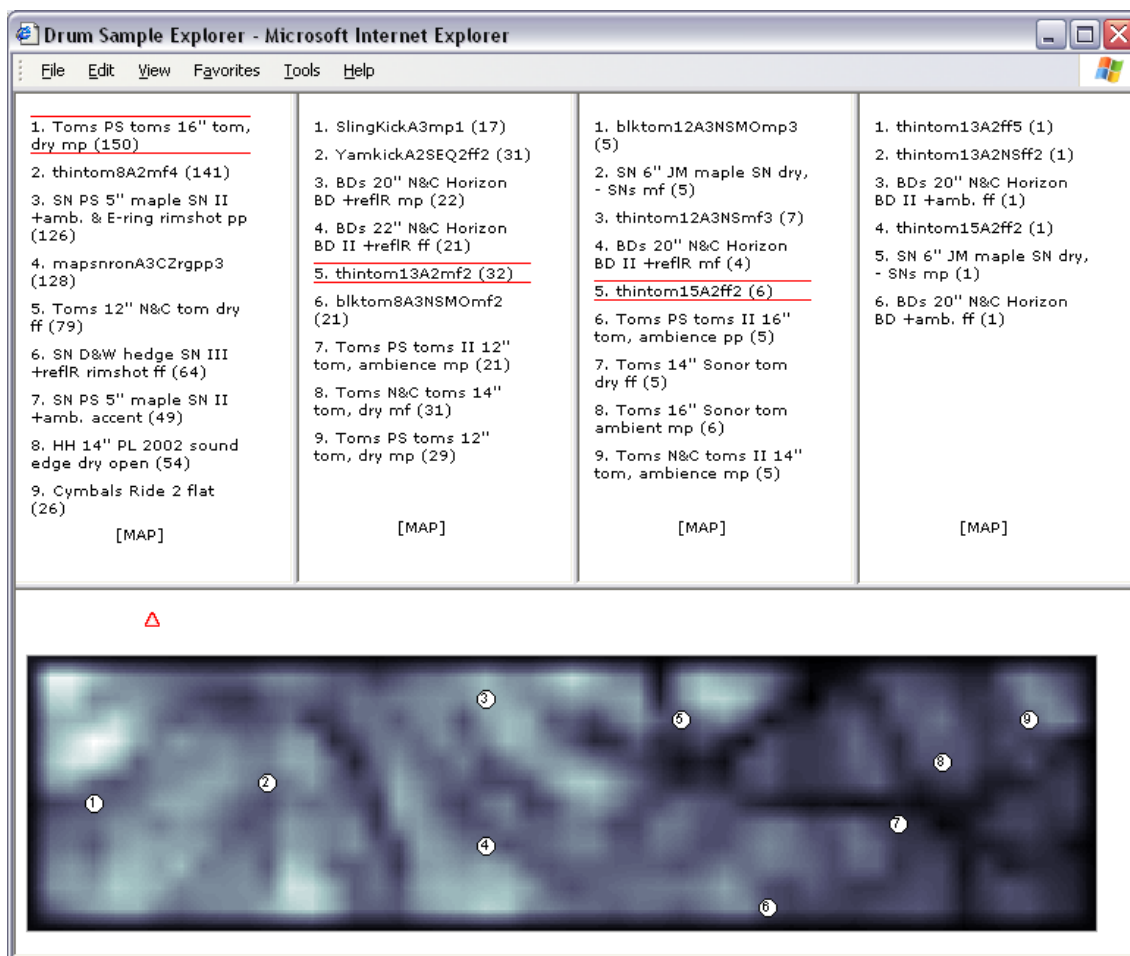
Drum Sample Explorer - Microsoft Internet Explorer

File Edit View Favorites Tools Help

1. Toms PS toms 16" tom, dry mp (150)

2. thintom8A2mf4 (141)

3. SN PS 5" maple SN II +amb. & E-ring rimshot pp (126)

4. mapsnronA3CZrgpp3 (128)

5. Toms 12" N&C tom dry ff (79)

6. SN D&W hedge SN III +reflR rimshot ff (64)

7. SN PS 5" maple SN II +amb. accent (49)

8. HH 14" PL 2002 sound edge dry open (54)

9. Cymbals Ride 2 flat (26)

[MAP]

1. SlingKickA3mp1 (17)

2. YamkickA2SEQ2ff2 (31)

3. BDs 20" N&C Horizon BD +reflR mp (22)

4. BDs 22" N&C Horizon BD II +reflR ff (21)

5. thintom13A2mf2 (32)

6. blktom8A3NSMOmf2 (21)

7. Toms PS toms II 12" tom, ambience mp (21)

8. Toms N&C toms 14" tom, dry mf (31)

9. Toms PS toms 12" tom, dry mp (29)

[MAP]

1. blktom12A3NSMOmp3 (5)

2. SN 6" JM maple SN dry, - SNs mf (5)

3. thintom12A3NSmf3 (7)

4. BDs 20" N&C Horizon BD II +reflR mf (4)

5. thintom15A2ff2 (6)

6. Toms PS toms II 16" tom, ambience pp (5)

7. Toms 14" Sonor tom dry ff (5)

8. Toms 16" Sonor tom ambient mp (6)

9. Toms N&C toms II 14" tom, ambience mp (5)

[MAP]

1. thintom13A2ff5 (1)

2. thintom13A2NSff2 (1)

3. BDs 20" N&C Horizon BD II +amb. ff (1)

4. thintom15A2ff2 (1)

5. SN 6" JM maple SN dry, - SNs mp (1)

6. BDs 20" N&C Horizon BD +amb. ff (1)

[MAP]

3 5 9 2 8 1 7 4 6